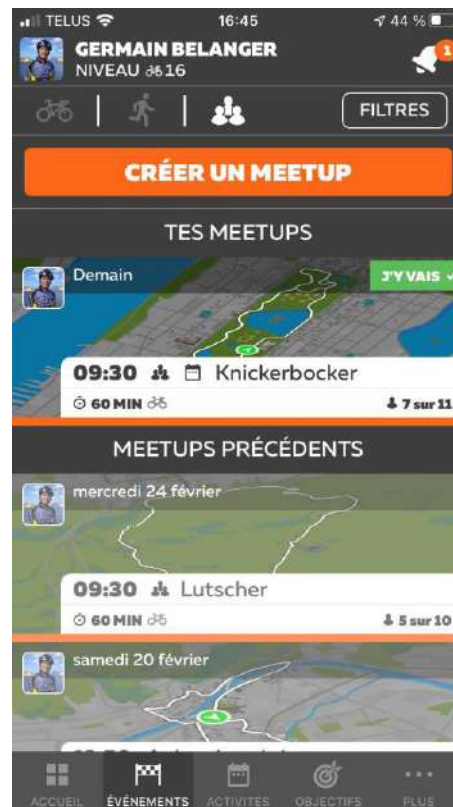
TELUS 16:45 44 %

GERMAIN BELANGER
NIVEAU 16

1

FILTRES

CRÉER UN MEETUP

TES MEETUPS

Demain

J'Y VAIS ✓

09:30 Knickerbocker

60 MIN

7 sur 11

MEETUPS PRÉCÉDENTS

mercredi 24 février

09:30 Lutscher

60 MIN

5 sur 10

samedi 20 février

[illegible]

ACCUEIL ÉVÉNEMENTS ACTIVITÉS OBJECTIFS PLUS